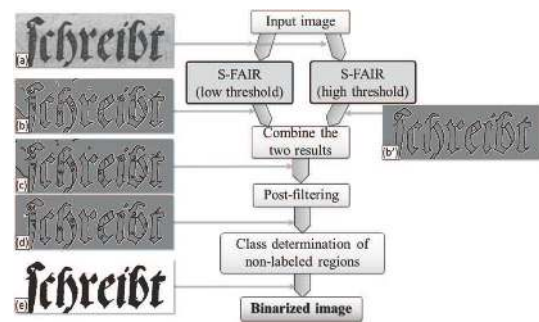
a
schreibt

Input image

S-FAIR (low threshold)

S-FAIR (high threshold)

b
schreibt

b'
schreibt

Combine the two results

c
schreibt

Post-filtering

d
schreibt

Class determination of non-labeled regions

e
schreibt

Binarized image